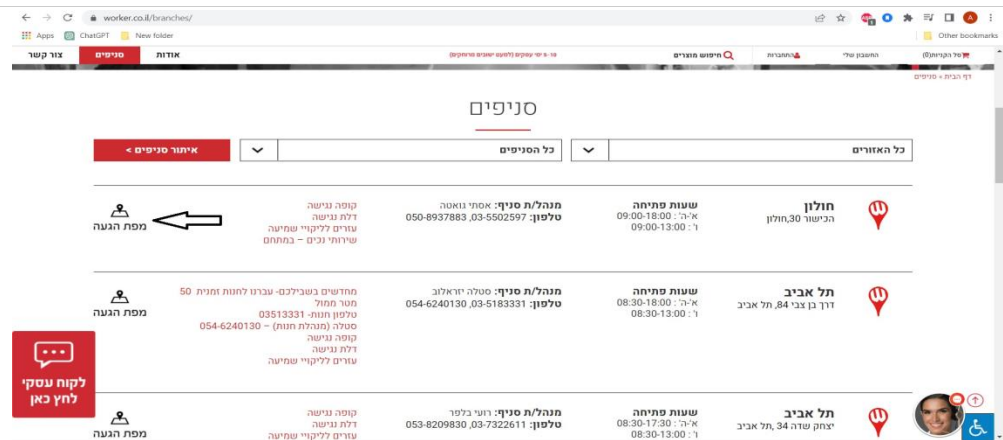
worker.co.il/branches/

Apps ChatGPT New folder Other bookmarks

צור קשר סניפים אודות 10 - 9 ימי עסקים (לסעש ימי עסקים מרוחקים) חיפוש מוצרים התחברות החשבון שלי סל הקניות(0)

דף הבית » סניפים

סניפים

איתור סניפים > כל הסניפים כל האזורים

חולון
הכישור 30,חולון

שעות פתיחה
א'-ה' : 09:00-18:00
ו' : 09:00-13:00

מנהל/ת סניף: אסתי גואטה
טלפון: 03-5502597, 050-8937883

קופה נגישה
דלת נגישה
עזרים לליקויי שמיעה
שירותי נכים – במתחם

מפת הגעה

תל אביב
דרך בן צבי 84, תל אביב

שעות פתיחה
א'-ה' : 08:30-18:00
ו' : 08:30-13:00

מנהל/ת סניף: סטלה יזראלוב
טלפון: 03-5183331, 054-6240130

מחדשים בשבילכם- עברנו לחנות זמנית 50 מטר ממול
טלפון חנות- 03513331
סטלה (מנהלת חנות) – 054-6240130
קופה נגישה
דלת נגישה
עזרים לליקויי שמיעה

מפת הגעה

לקוח עסקי
לחץ כאן

תל אביב
יצחק שדה 34, תל אביב

שעות פתיחה
א'-ה' : 08:30-17:30
ו' : 08:30-13:00

מנהל/ת סניף: רועי בלפר
טלפון: 03-7322611, 053-8209830

קופה נגישה
דלת נגישה
עזרים לליקויי שמיעה

מפת הגעה